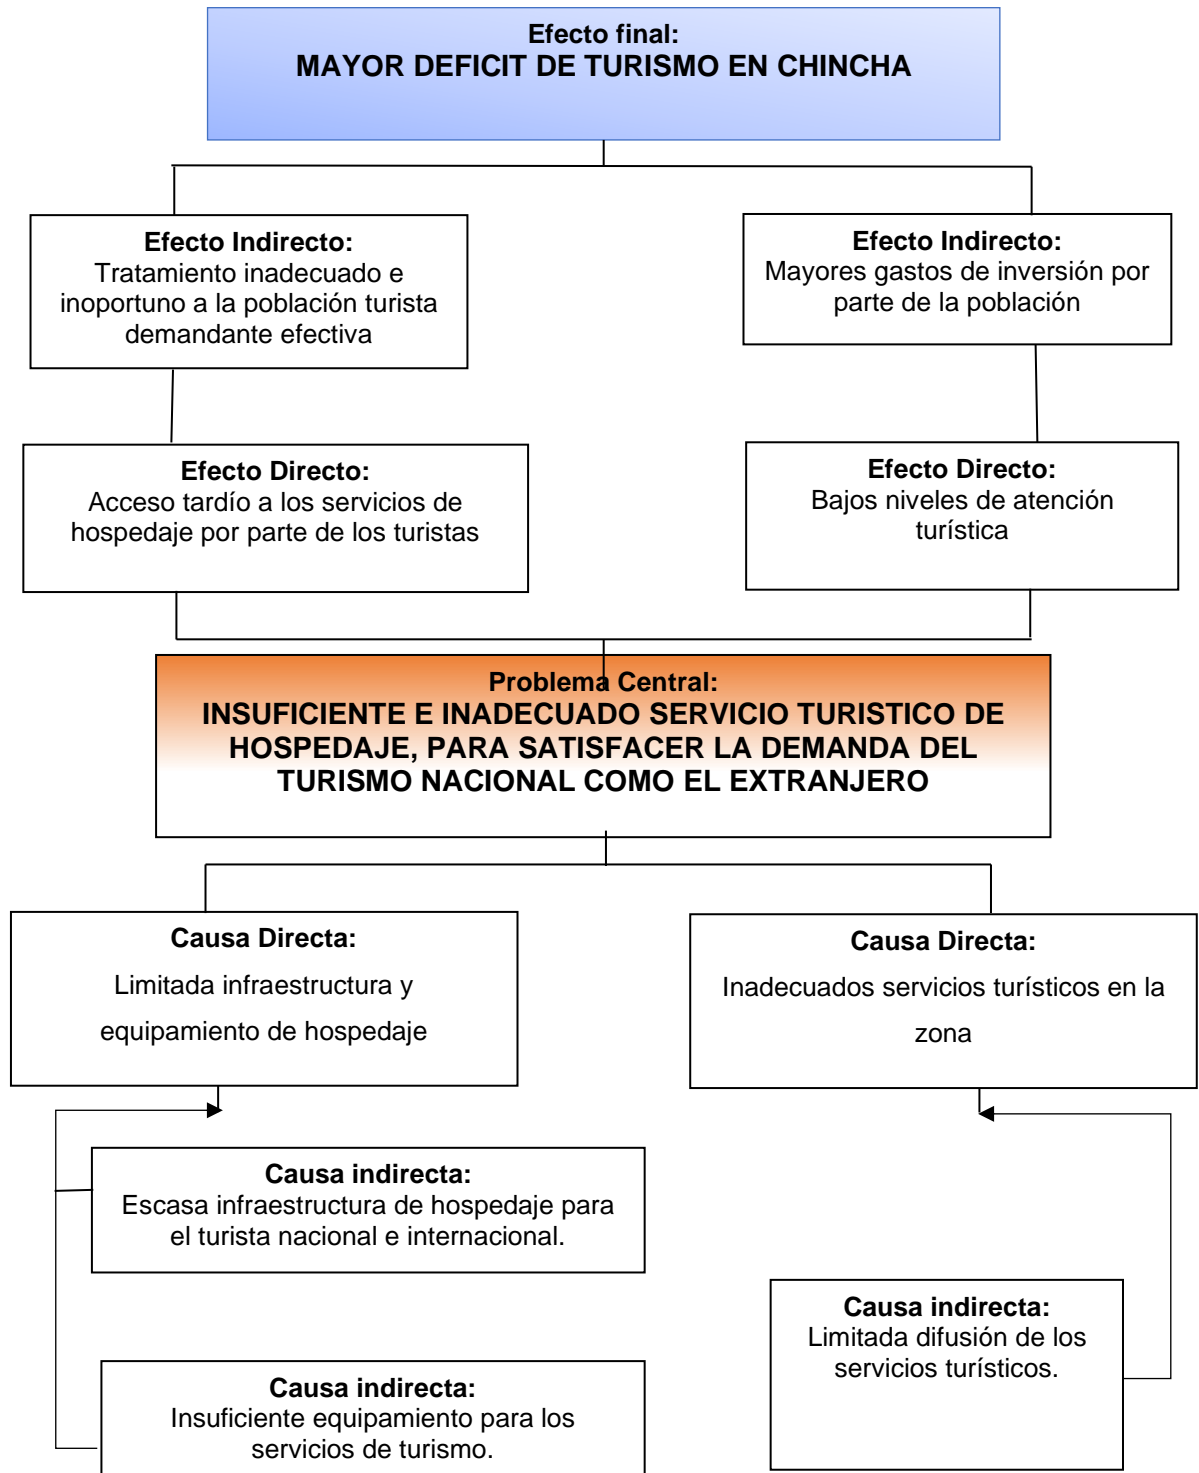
Efecto final:
MAYOR DEFICIT DE TURISMO EN CHINCHA

Efecto Indirecto:
Tratamiento inadecuado e inoportuno a la población turista demandante efectiva

Efecto Indirecto:
Mayores gastos de inversión por parte de la población

Efecto Directo:
Acceso tardío a los servicios de hospedaje por parte de los turistas

Efecto Directo:
Bajos niveles de atención turística

Problema Central:
INSUFICIENTE E INADECUADO SERVICIO TURISTICO DE HOSPEDAJE, PARA SATISFACER LA DEMANDA DEL TURISMO NACIONAL COMO EL EXTRANJERO

Causa Directa:
Limitada infraestructura y equipamiento de hospedaje

Causa Directa:
Inadecuados servicios turísticos en la zona

Causa indirecta:
Escasa infraestructura de hospedaje para el turista nacional e internacional.

Causa indirecta:
Limitada difusión de los servicios turísticos.

Causa indirecta:
Insuficiente equipamiento para los servicios de turismo.